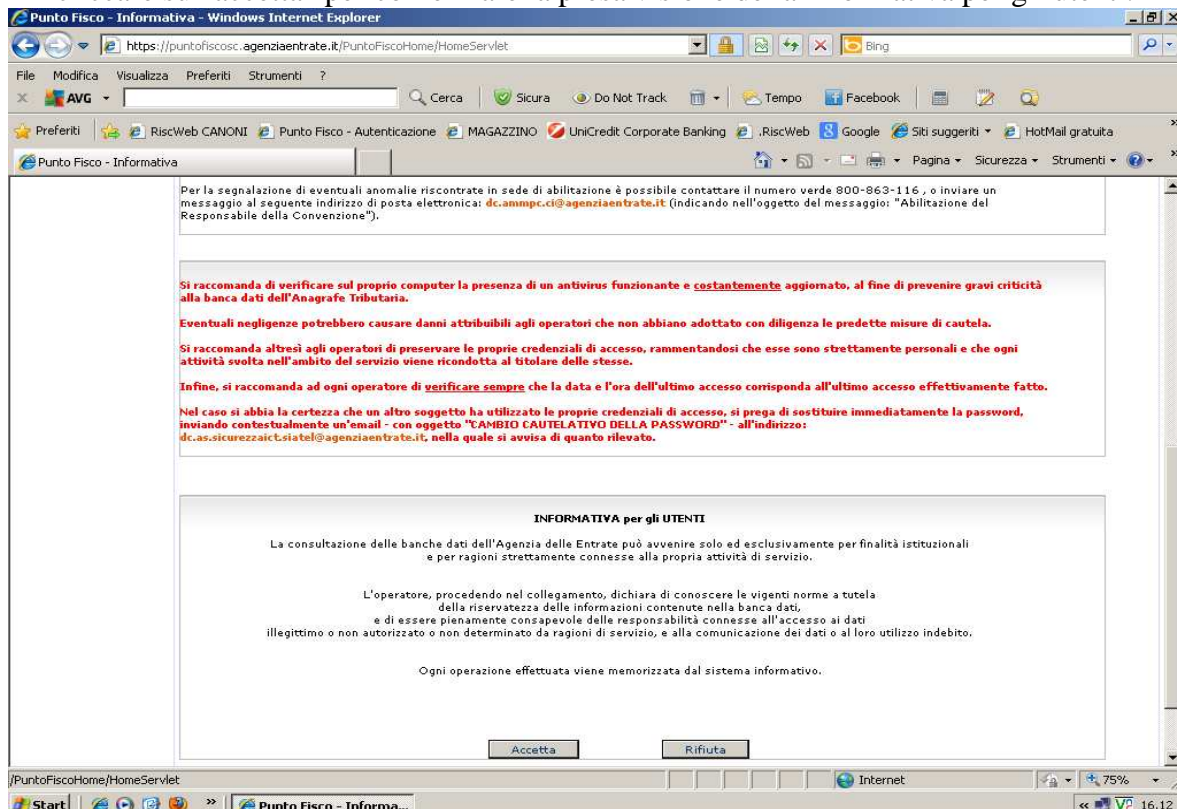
Punto Fisco - Informativa - Windows Internet Explorer

https://puntofiscosc.agenziaentrate.it/PuntoFiscoHome/HomeServlet

Bing

File Modifica Visualizza Preferiti Strumenti ?

AVG

Cerca Sicura Do Not Track Tempo Facebook

Preferiti RiscWeb CANONI Punto Fisco - Autenticazione MAGAZZINO UniCredit Corporate Banking .RiscWeb Google Siti suggeriti HotMail gratuita

Punto Fisco - Informativa

Pagina Sicurezza Strumenti

Per la segnalazione di eventuali anomalie riscontrate in sede di abilitazione è possibile contattare il numero verde 800-863-116 , o inviare un messaggio al seguente indirizzo di posta elettronica: dc.ammpc.ci@agenziaentrate.it (indicando nell'oggetto del messaggio: "Abilitazione del Responsabile della Convenzione").

Si raccomanda di verificare sul proprio computer la presenza di un antivirus funzionante e costantemente aggiornato, al fine di prevenire gravi criticità alla banca dati dell'Anagrafe Tributaria.

Eventuali negligenze potrebbero causare danni attribuibili agli operatori che non abbiano adottato con diligenza le predette misure di cautela.

Si raccomanda altresì agli operatori di preservare le proprie credenziali di accesso, rammentandosi che esse sono strettamente personali e che ogni attività svolta nell'ambito del servizio viene ricondotta al titolare delle stesse.

Infine, si raccomanda ad ogni operatore di verificare sempre che la data e l'ora dell'ultimo accesso corrisponda all'ultimo accesso effettivamente fatto.

Nel caso si abbia la certezza che un altro soggetto ha utilizzato le proprie credenziali di accesso, si prega di sostituire immediatamente la password, inviando contestualmente un'email - con oggetto "CAMBIO CAUTELATIVO DELLA PASSWORD" - all'indirizzo: dc.as.sicurezzaict.siatel@agenziaentrate.it, nella quale si avvisa di quanto rilevato.

INFORMATIVA per gli UTENTI

La consultazione delle banche dati dell'Agenzia delle Entrate può avvenire solo ed esclusivamente per finalità istituzionali e per ragioni strettamente connesse alla propria attività di servizio.

L'operatore, procedendo nel collegamento, dichiara di conoscere le vigenti norme a tutela della riservatezza delle informazioni contenute nella banca dati, e di essere pienamente consapevole delle responsabilità connesse all'accesso ai dati illegittimo o non autorizzato o non determinato da ragioni di servizio, e alla comunicazione dei dati o al loro utilizzo indebito.

Ogni operazione effettuata viene memorizzata dal sistema informativo.

Accetta Rifiuta

/PuntoFiscoHome/HomeServlet

Internet

75%

Start

Punto Fisco - Informa...

16.12